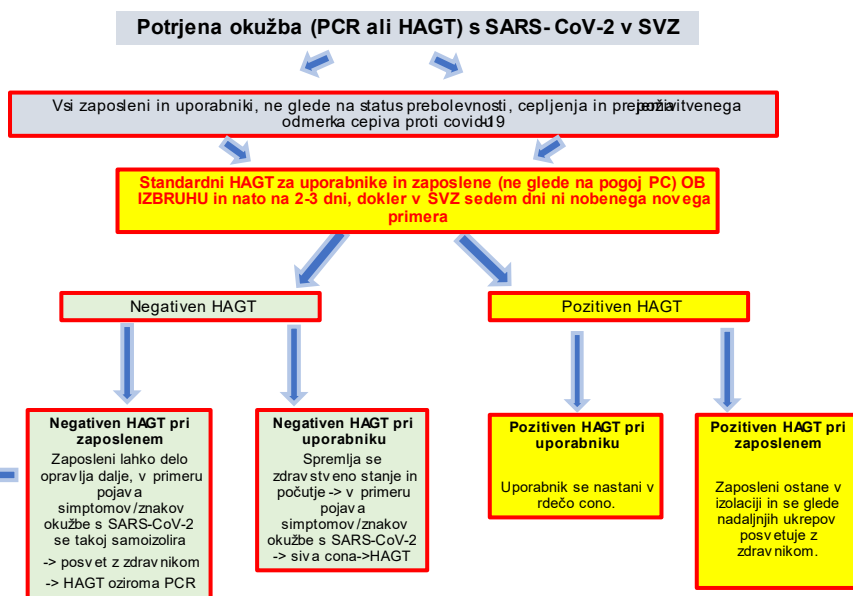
Potrjena okužba (PCR ali HAGT) s SARS-CoV-2 v SVZ

Vsi zaposleni in uporabniki, ne glede na status prebolevnosti, cepljenja in prejetja poživitvenega odmerka cepiva proti covidu-19

Standardni HAGT za uporabnike in zaposlene (ne glede na pogoj PC) OB IZBRUHU in nato na 2-3 dni, dokler v SVZ sedem dni ni nobenega novega primera

Negativen HAGT

Pozitiven HAGT

Negativen HAGT pri zaposlenem

Zaposleni lahko delo opravlja dalje, v primeru pojava simptomov/znakov okužbe s SARS-CoV-2 se takoj samoizolira

-> posvet z zdravnikom

-> HAGT oziroma PCR

Negativen HAGT pri uporabniku

Spremlja se zdravstveno stanje in počutje -> v primeru pojava simptomov/znakov okužbe s SARS-CoV-2 -> siva cona->HAGT

Pozitiven HAGT pri uporabniku

Uporabnik se nastani v rdečo cono.

Pozitiven HAGT pri zaposlenem

Zaposleni ostane v izolaciji in se glede nadaljnjih ukrepov posvetuje z zdravnikom.